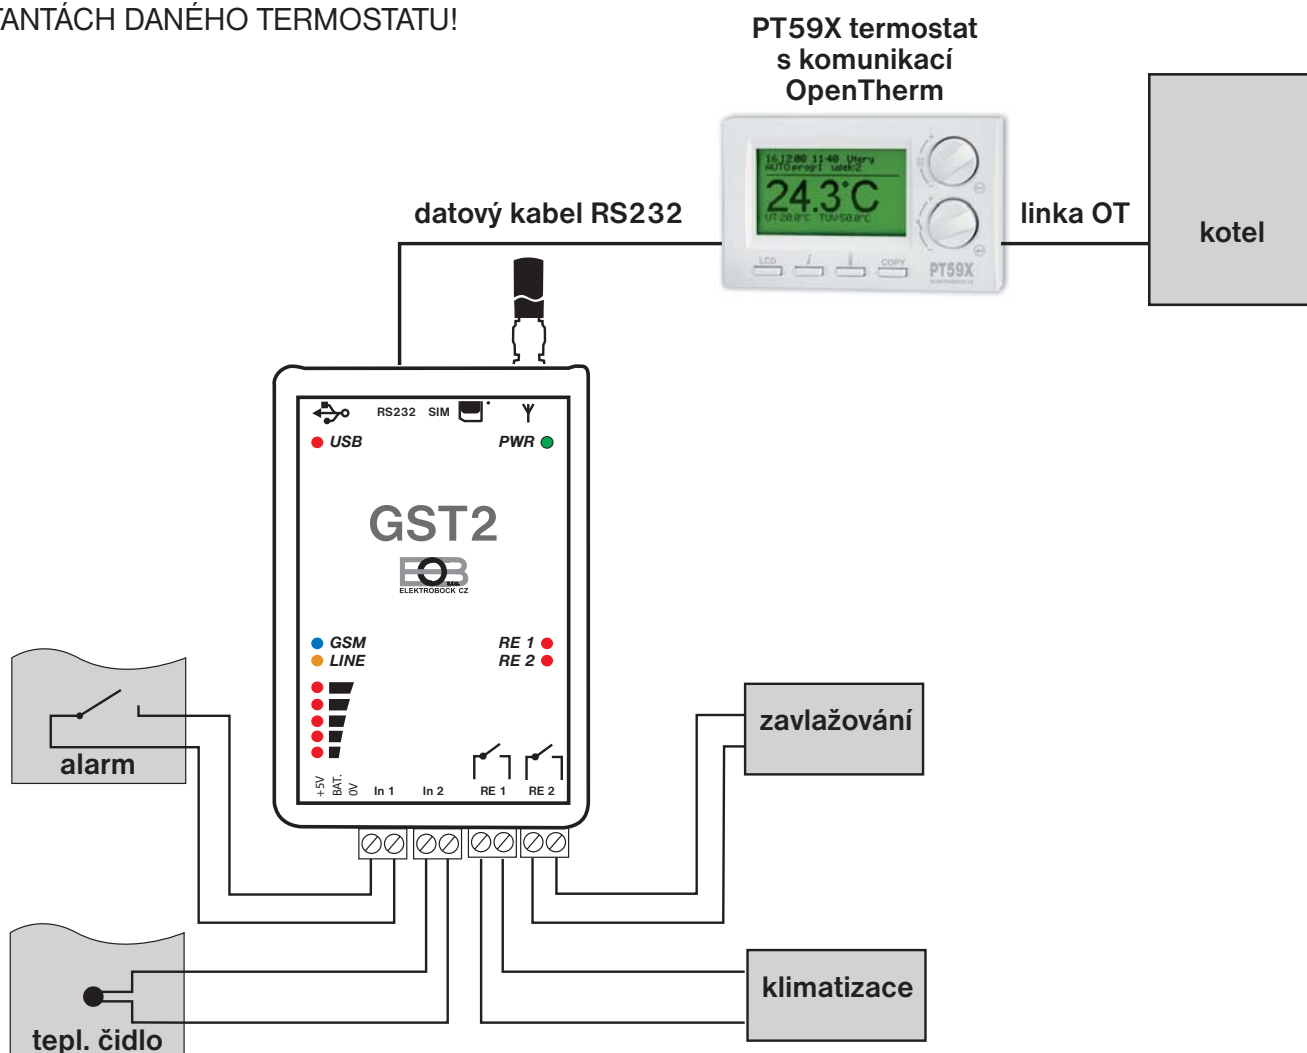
ANTÁCH DANÉHO TERMOSTATU!

PT59X termostat s komunikací OpenTherm

16.12.08 11:40 Úterý
AUTO prog:1 úsek:2
24.3°C
UT:20.0°C TUV:50.0°C
LCD
COPY
PT59X

datový kabel RS232

linka OT

kotel

RS232 SIM
USB
PWR

GST2
ELEKTROBOCK CZ

GSM
LINE
RE 1
RE 2

+5V BAT. 0V In 1 In 2 RE 1 RE 2

alarm

zavlažování

klimatizace

tepl. čidlo